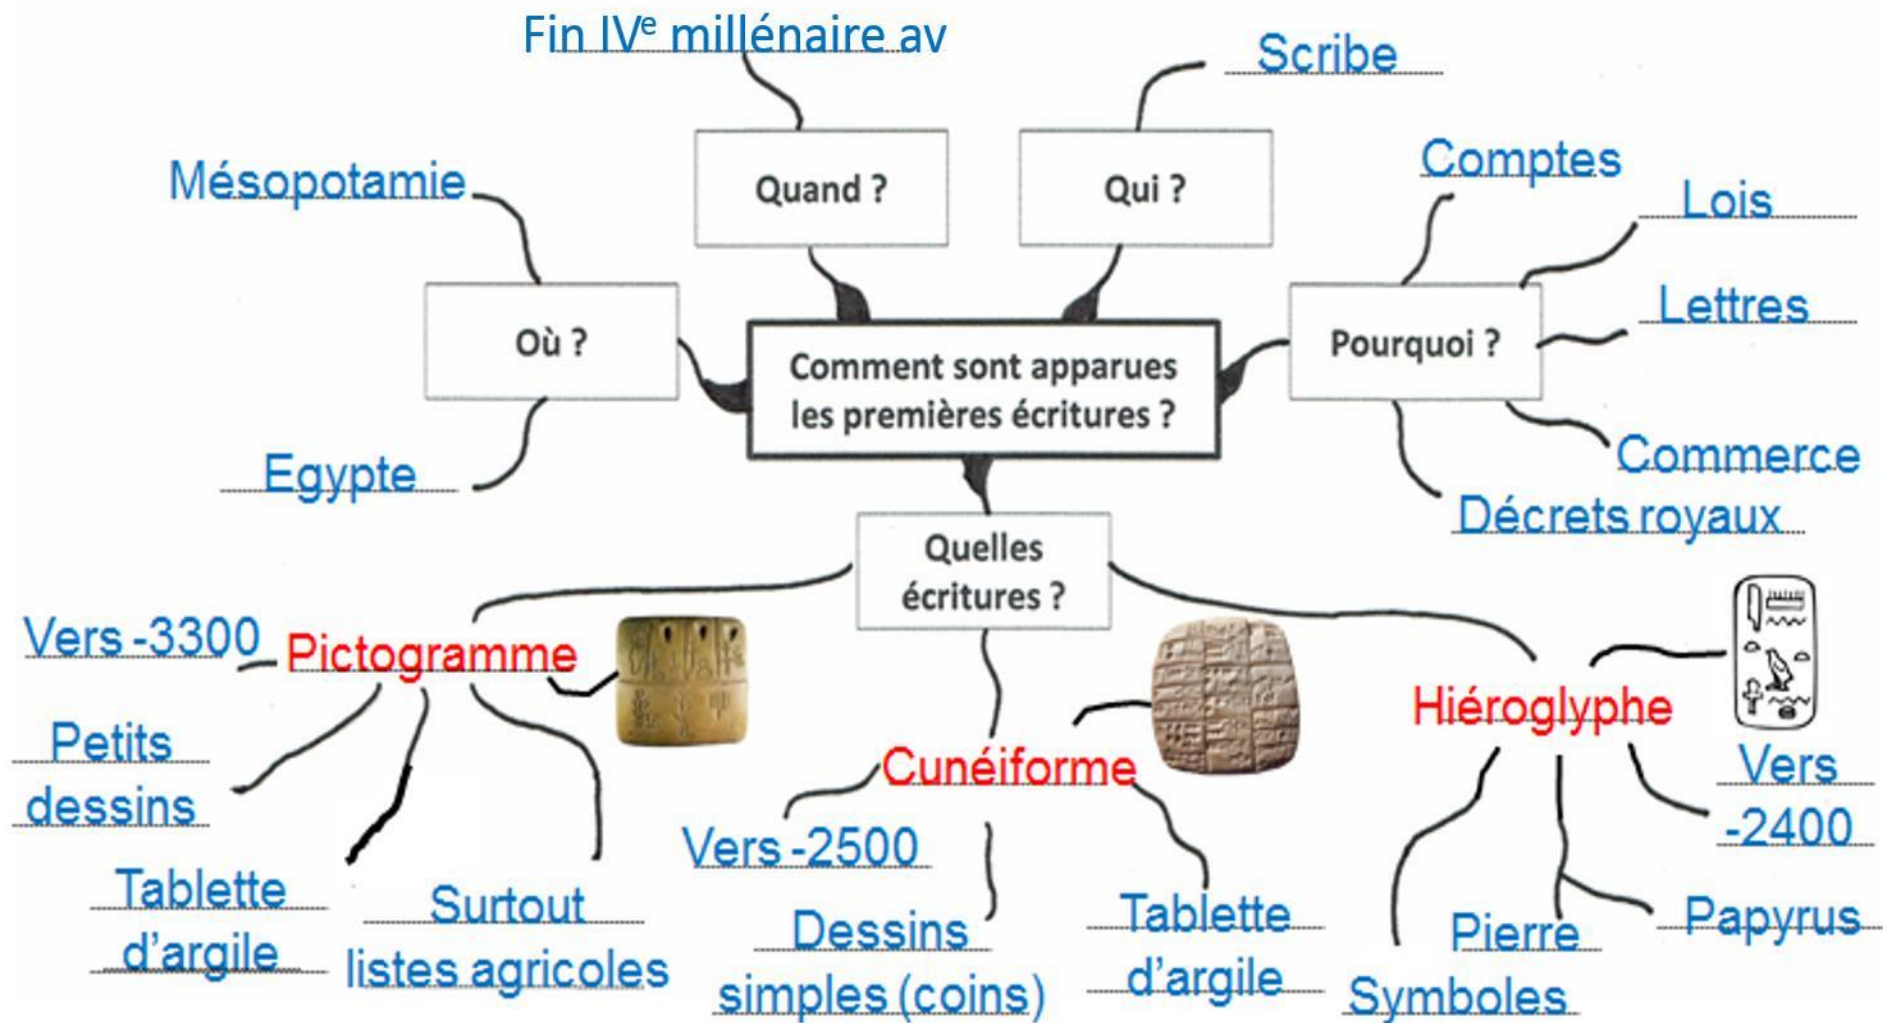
Comment sont apparues les premières écritures ?

Quand ?
Fin IV$^e$ millénaire av

Qui ?
Scribe

Où ?
Mésopotamie
Egypte

Pourquoi ?
Comptes
Lois
Lettres
Commerce
Décrets royaux

Quelles écritures ?

Pictogramme
Vers -3300
Petits dessins
Tablette d'argile
Surtout listes agricoles

Cunéiforme
Vers -2500
Dessins simples (coins)
Tablette d'argile

Hiéroglyphe
Vers -2400
Papyrus
Pierre
Symboles